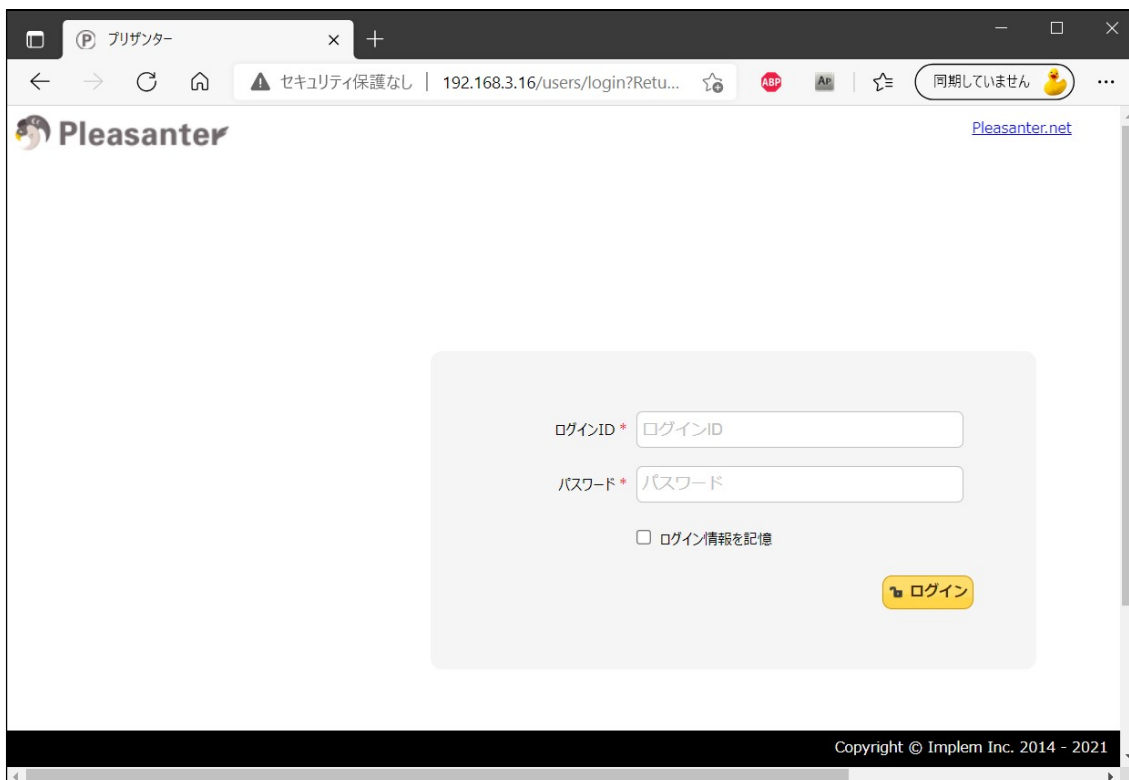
プリザンター

セキュリティ保護なし | 192.168.3.16/users/login?Retu...

ABP

AP

同期していません

Pleasanter

Pleasanter.net

ログインID * ログインID

パスワード * パスワード

ログイン情報を記憶

ログイン

Copyright © Implem Inc. 2014 - 2021